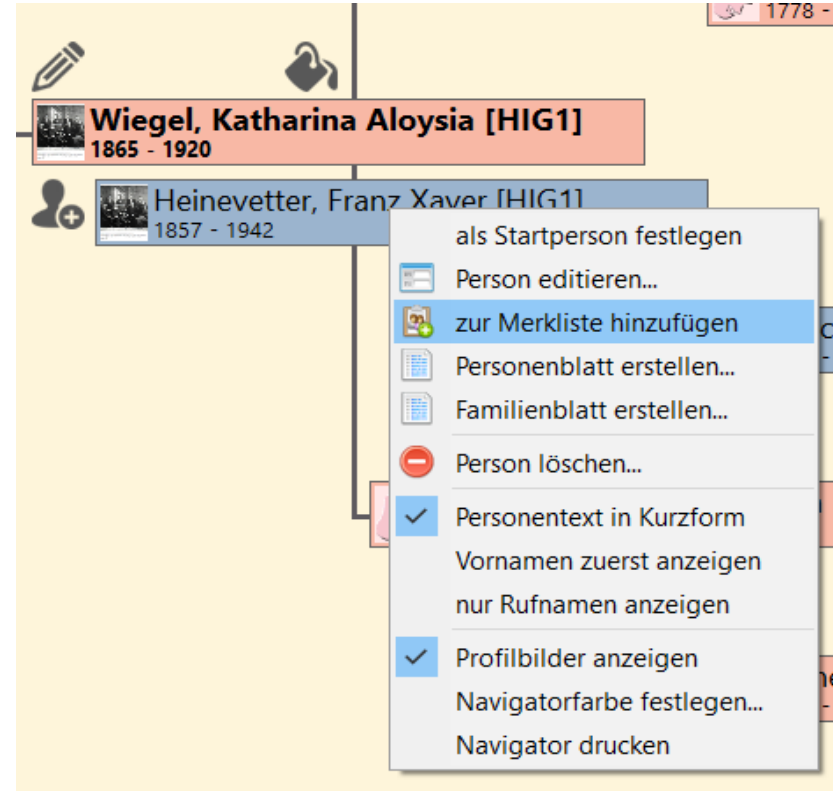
1778 -

Wiegel, Katharina Aloysia [HIG1]
1865 - 1920

Heinevetter, Franz Xaver [HIG1]
1857 - 1942

als Startperson festlegen
Person editieren...
zur Merkliste hinzufügen
Personenblatt erstellen...
Familienblatt erstellen...
Person löschen...
Personentext in Kurzform
Vornamen zuerst anzeigen
nur Rufnamen anzeigen
Profilbilder anzeigen
Navigatorfarbe festlegen...
Navigator drucken